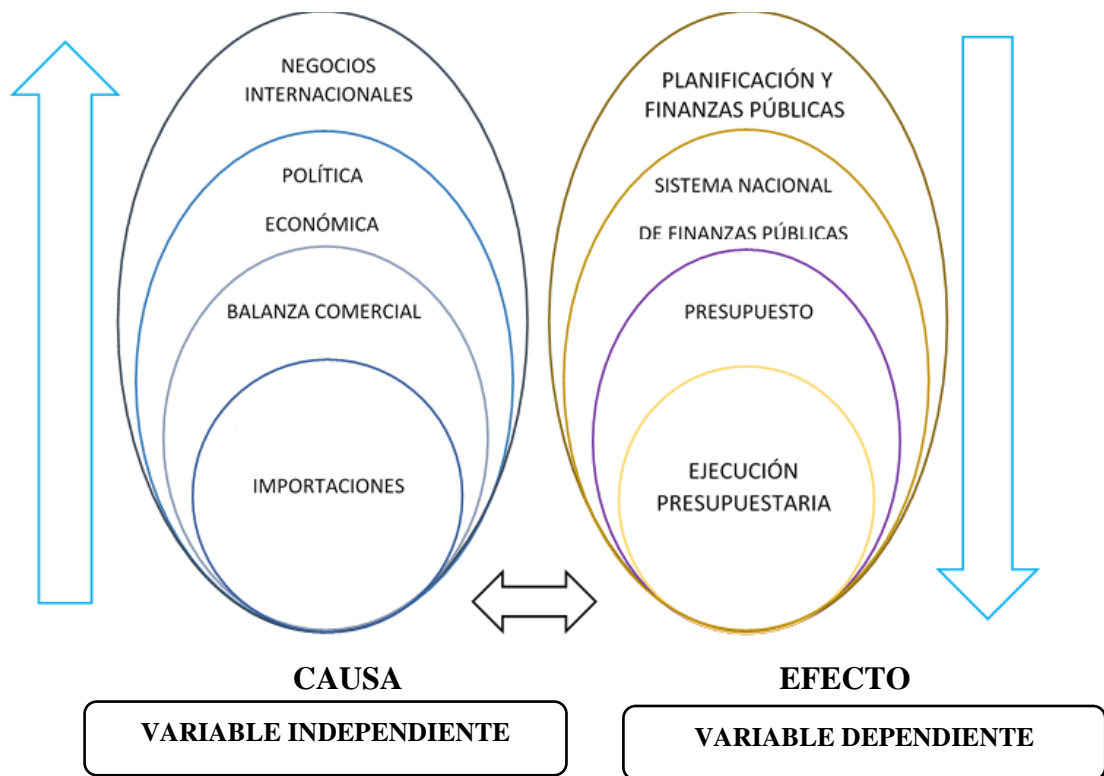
NEGOCIOS INTERNACIONALES

POLÍTICA

ECONÓMICA

BALANZA COMERCIAL

IMPORTACIONES

PLANIFICACIÓN Y FINANZAS PÚBLICAS

SISTEMA NACIONAL

DE FINANZAS PÚBLICAS

PRESUPUESTO

EJECUCIÓN PRESUPUESTARIA

CAUSA

VARIABLE INDEPENDIENTE

EFECTO

VARIABLE DEPENDIENTE